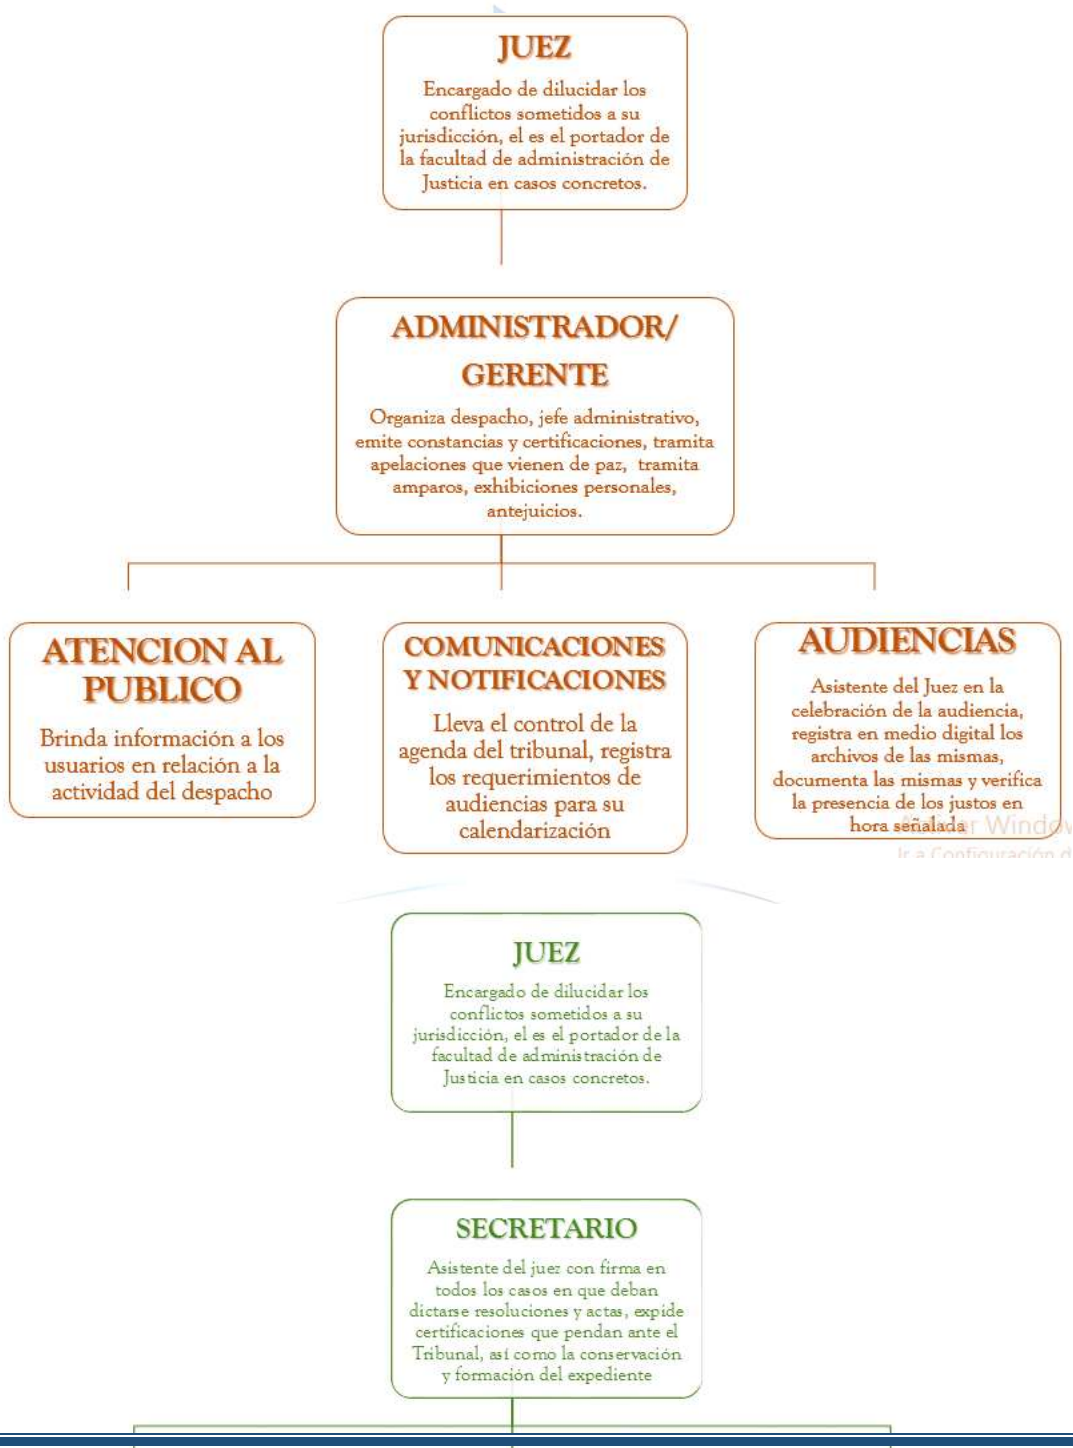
JUEZ

Encargado de dilucidar los conflictos sometidos a su jurisdicción, el es el portador de la facultad de administración de Justicia en casos concretos.

ADMINISTRADOR/ GERENTE

Organiza despacho, jefe administrativo, emite constancias y certificaciones, tramita apelaciones que vienen de paz, tramita amparos, exhibiciones personales, antejuicios.

ATENCION AL PUBLICO

Brinda información a los usuarios en relación a la actividad del despacho

COMUNICACIONES Y NOTIFICACIONES

Lleva el control de la agenda del tribunal, registra los requerimientos de audiencias para su calendarización

AUDIENCIAS

Asistente del Juez en la celebración de la audiencia, registra en medio digital los archivos de las mismas, documenta las mismas y verifica la presencia de los justos en hora señalada

Activar Windows
Ir a Configuración d

JUEZ

Encargado de dilucidar los conflictos sometidos a su jurisdicción, el es el portador de la facultad de administración de Justicia en casos concretos.

SECRETARIO

Asistente del juez con firma en todos los casos en que deban dictarse resoluciones y actas, expide certificaciones que pendan ante el Tribunal, así como la conservación y formación del expediente